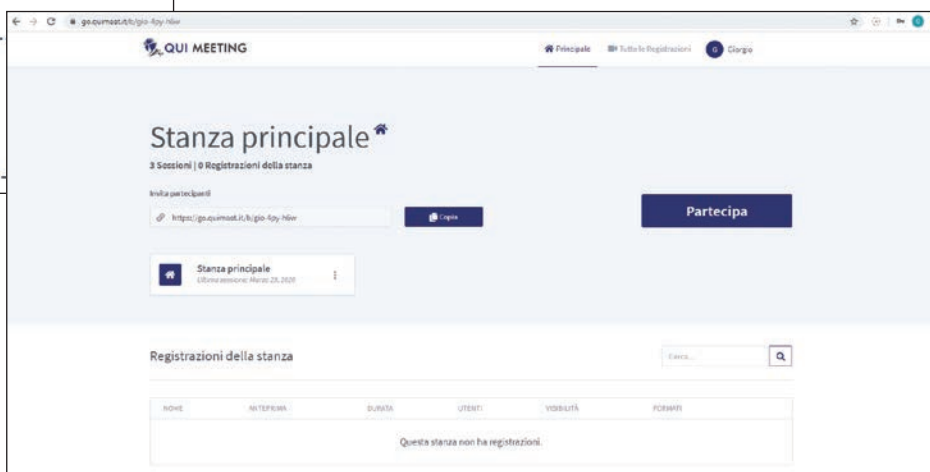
go.quimeet.it/b/gio-4py-h6w

QUI MEETING

Principale Tutte le Registrazioni G Giorgio

Stanza principale

3 Sessioni | 0 Registrazioni della stanza

Invita partecipanti

https://go.quimeet.it/b/gio-4py-h6w

Copia

Partecipa

Stanza principale
Ultima sessione: Marzo 23, 2020

Registrazioni della stanza

Cerca...

| NOME | ANTEPRIMA | DURATA | UTENTI | VISIBILITÀ | FORMATI |
|---|---|---|---|---|---|
| Questa stanza non ha registrazioni. | | | | | |